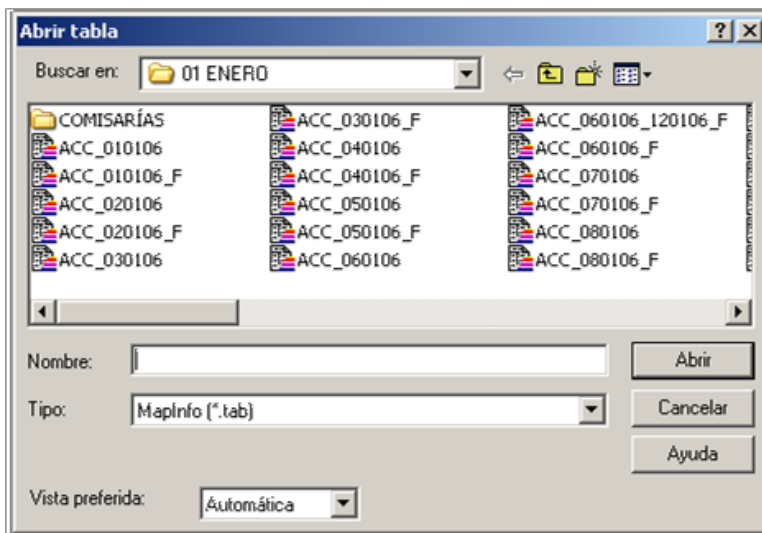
Abrir tabla ? X

Buscar en: 01 ENERO

COMISARÍAS
ACC_010106
ACC_010106_F
ACC_020106
ACC_020106_F
ACC_030106
ACC_030106_F
ACC_040106
ACC_040106_F
ACC_050106
ACC_050106_F
ACC_060106
ACC_060106_120106_F
ACC_060106_F
ACC_070106
ACC_070106_F
ACC_080106
ACC_080106_F

Nombre:
Abrir
Tipo: MapInfo (*.tab)
Cancelar
Ayuda
Vista preferida: Automática